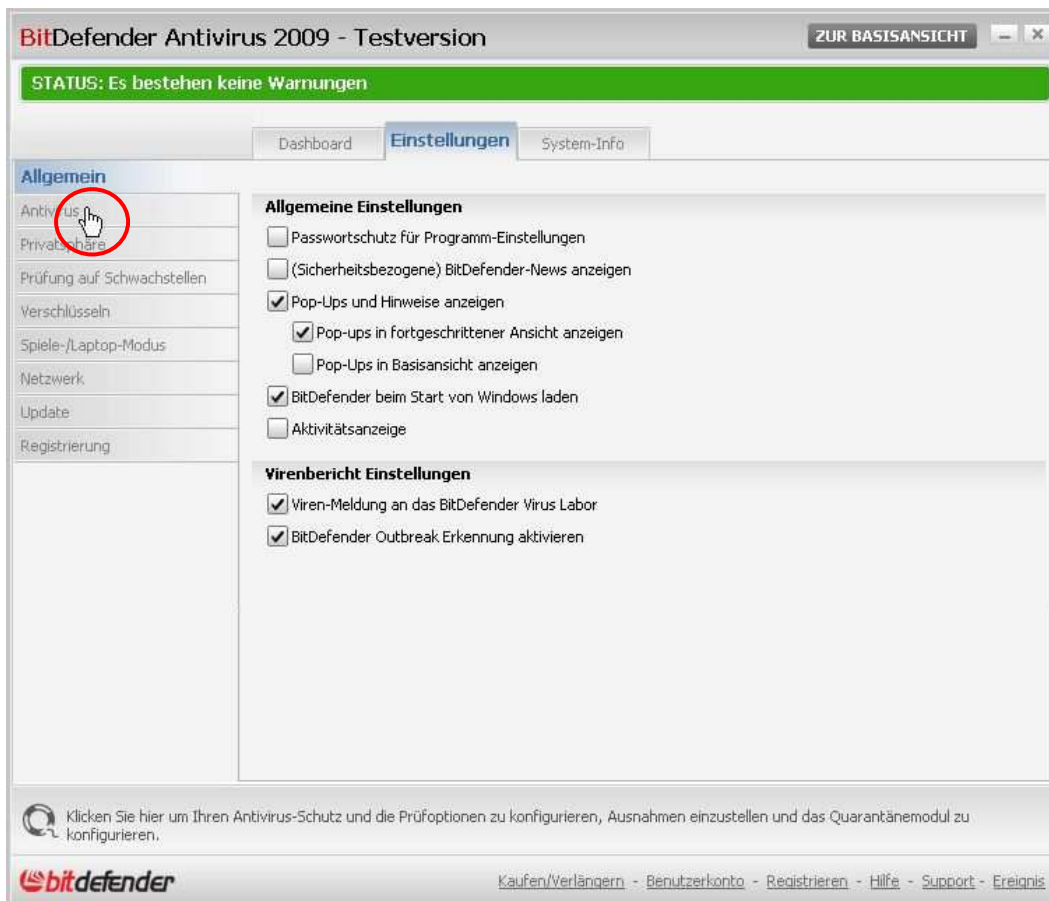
BitDefender Antivirus 2009 - Testversion

ZUR BASISANSICHT

STATUS: Es bestehen keine Warnungen

Dashboard | Einstellungen | System-Info

Allgemein
Antivirus
Privatsphäre
Prüfung auf Schwachstellen
Verschlüsseln
Spiele-/Laptop-Modus
Netzwerk
Update
Registrierung

Allgemeine Einstellungen
Passwortschutz für Programm-Einstellungen
(Sicherheitsbezogene) BitDefender-News anzeigen
Pop-Ups und Hinweise anzeigen
Pop-ups in fortgeschrittener Ansicht anzeigen
Pop-Ups in Basisansicht anzeigen
BitDefender beim Start von Windows laden
Aktivitätsanzeige

Virenbericht Einstellungen
Viren-Meldung an das BitDefender Virus Labor
BitDefender Outbreak Erkennung aktivieren

Klicken Sie hier um Ihren Antivirus-Schutz und die Prüfoptionen zu konfigurieren, Ausnahmen einzustellen und das Quarantänemodul zu konfigurieren.

bitdefender

Kaufen/Verlängern - Benutzerkonto - Registrieren - Hilfe - Support - Ereignis